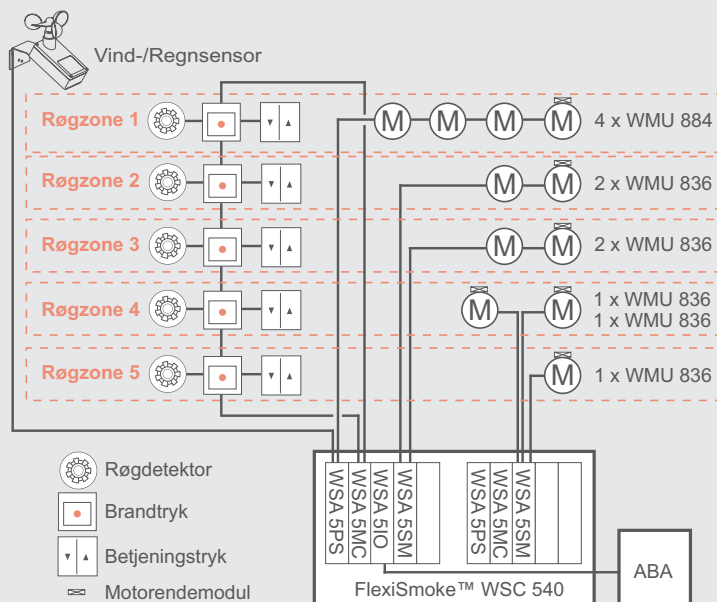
Vind-/Regnsensor

Røgzone 1
M M M M 4 x WMU 884

Røgzone 2
M M 2 x WMU 836

Røgzone 3
M M 2 x WMU 836

Røgzone 4
M M 1 x WMU 836
1 x WMU 836

Røgzone 5
M 1 x WMU 836

WSA 5PS
WSA 5MC
WSA 5IO
WSA 5SM
WSA 5PS
WSA 5PS
WSA 5SM

Røgdetektor
Brandtryk
Betjeningstryk
Motorendemodul

FlexiSmoke™ WSC 540

ABA